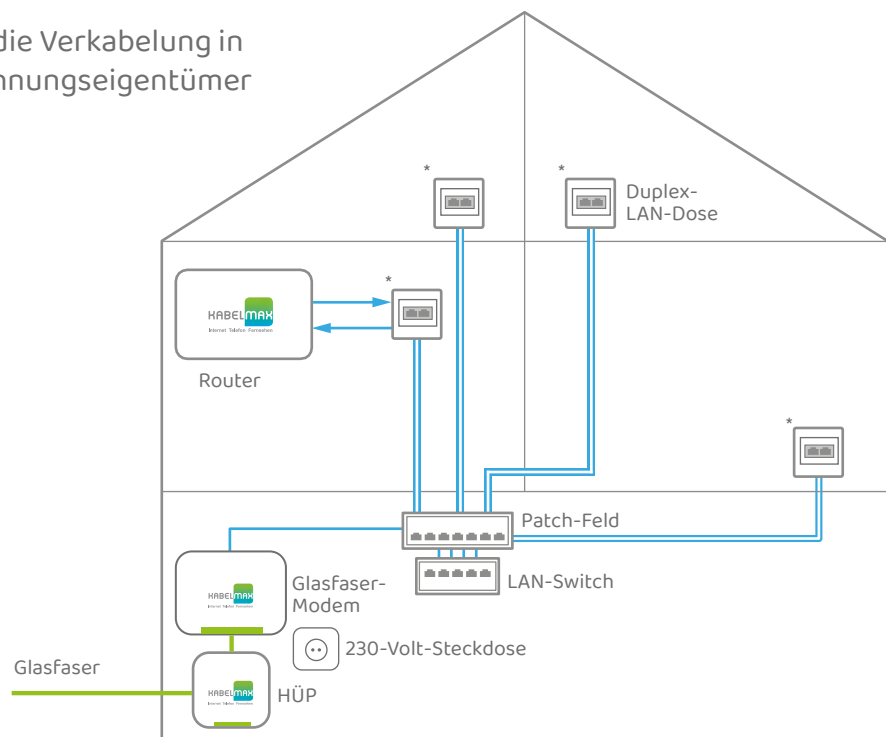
die Verkabelung in
nnungseigentümer

*

*

Duplex-LAN-Dose

*

KABELMAX
Internet Telefon Fernsehen

Router

*

Patch-Feld

KABELMAX
Internet Telefon Fernsehen

Glasfaser-Modem

LAN-Switch

230-Volt-Steckdose

Glasfaser

KABELMAX
Internet Telefon Fernsehen

HÜP